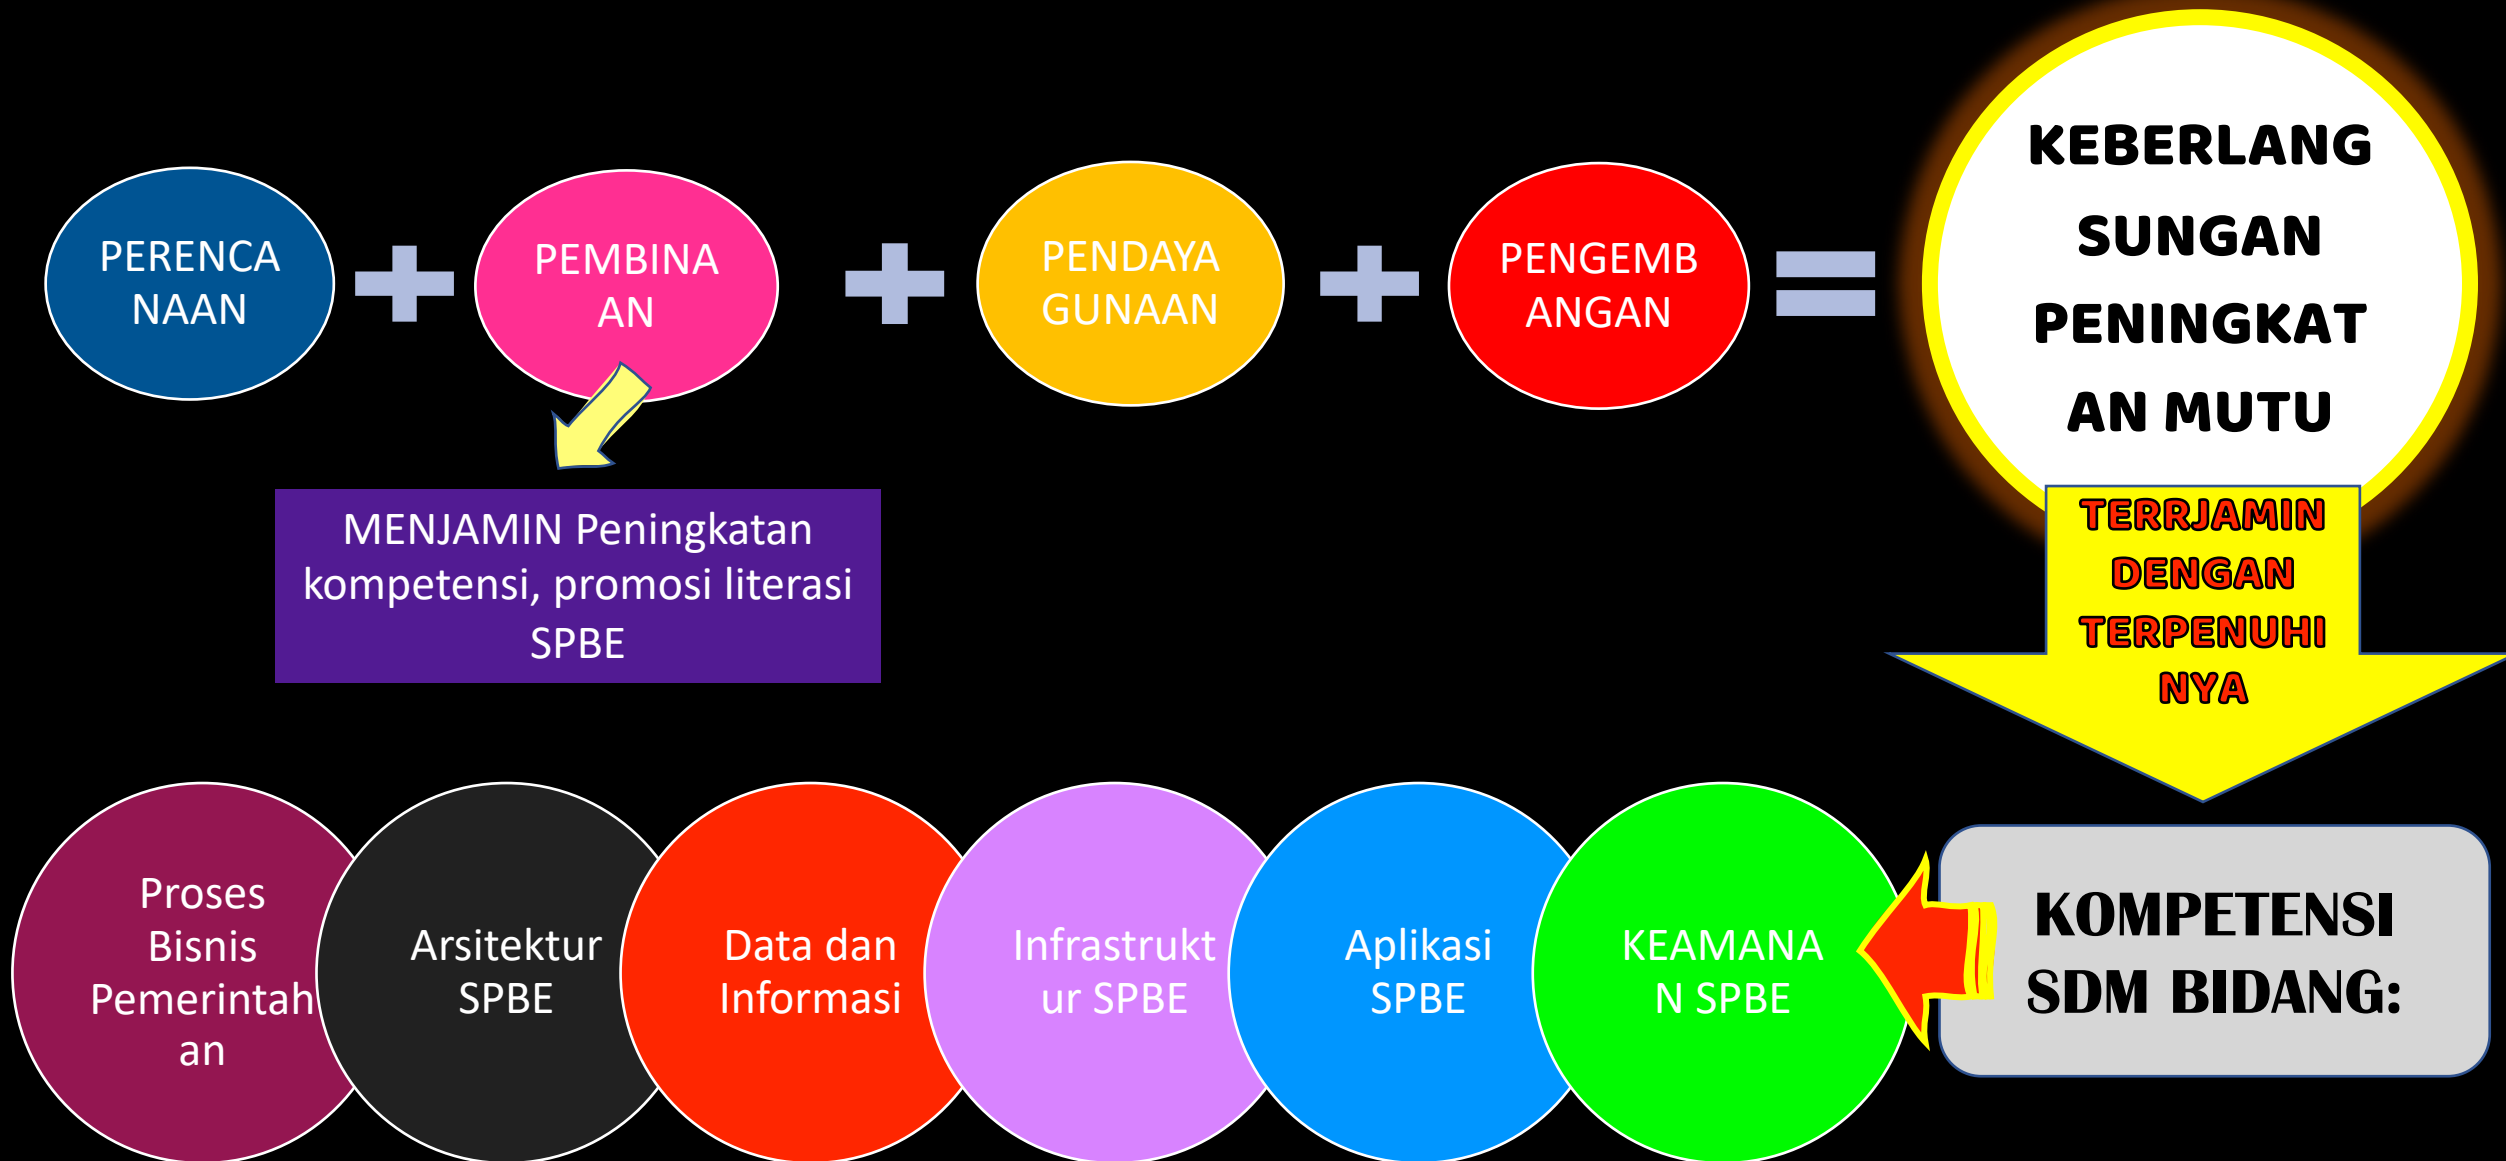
PERENCANAAN + PEMBINAAN + PENDAYAGUNAAN + PENGEMBANGAN = KEBERLANGSUNGAN PENINGKATAN MUTU

MENJAMIN Peningkatan kompetensi, promosi literasi SPBE

TERRJAMIN DENGAN TERPENUHINYA

Proses Bisnis Pemerintahan

Arsitektur SPBE

Data dan Informasi

Infrastruktur SPBE

Aplikasi SPBE

KEAMANAN SPBE

KOMPETENSI SDM BIDANG: